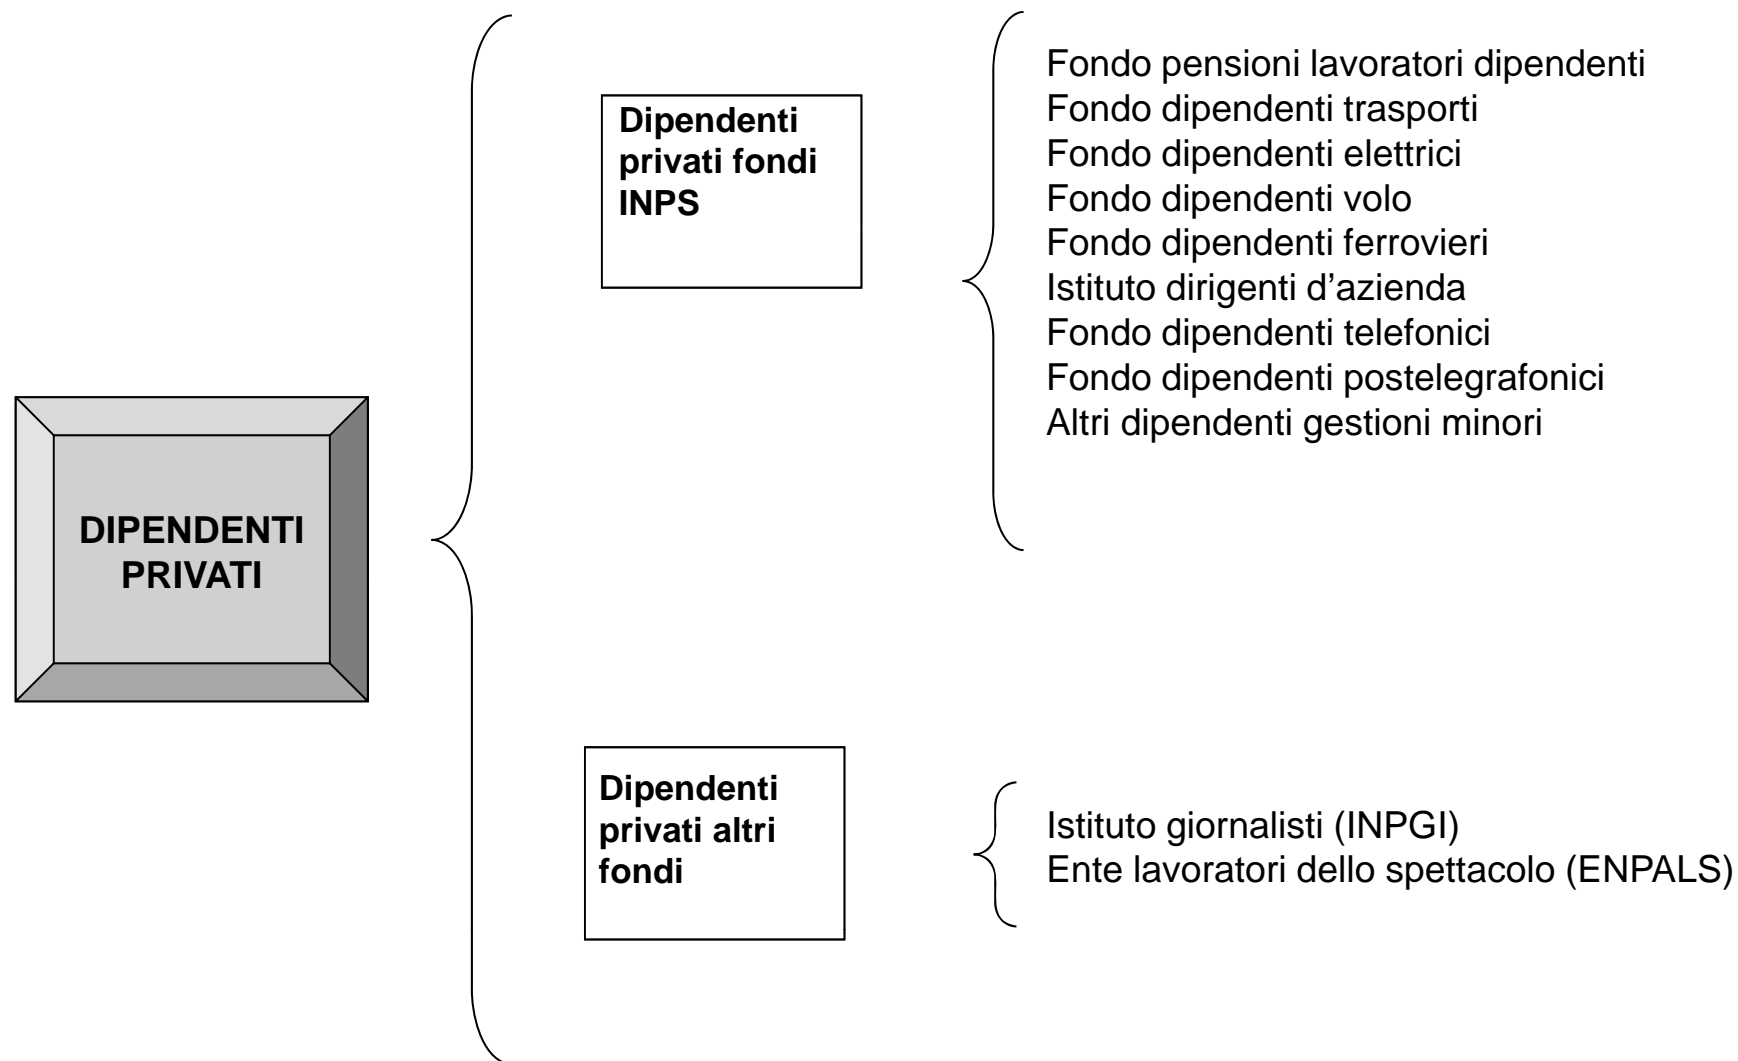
DIPENDENTI PRIVATI

Dipendenti privati fondi INPS

Fondo pensioni lavoratori dipendenti
Fondo dipendenti trasporti
Fondo dipendenti elettrici
Fondo dipendenti volo
Fondo dipendenti ferrovieri
Istituto dirigenti d’azienda
Fondo dipendenti telefonici
Fondo dipendenti postelegrafonici
Altri dipendenti gestioni minori

Dipendenti privati altri fondi

Istituto giornalisti (INPGI)
Ente lavoratori dello spettacolo (ENPALS)